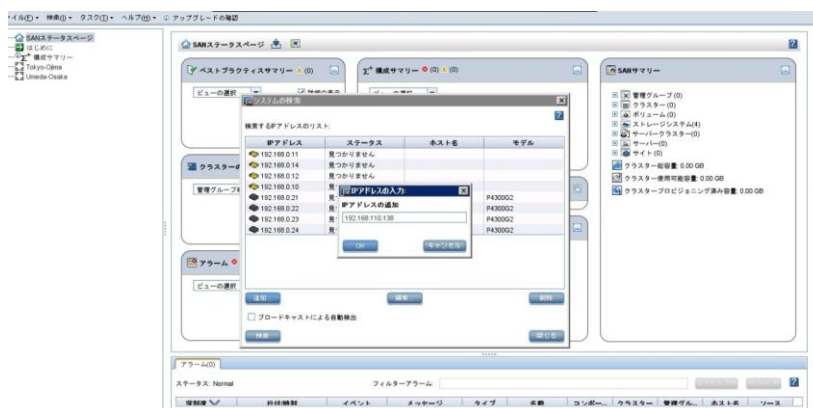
イル(F) • 検索(I) • タスク(T) • ヘルプ(H) • アップグレードの確認

SANステータスページ
はじめに
構成サマリー
Tokyo-Ojima
Umeda-Osaka

SANステータスページ

ベストプラクティスサマリー (0)
ビューの選択

構成サマリー (0) (0)

SANサマリー
管理グループ(4)
クラスター(0)
ボリューム(0)
ストレージシステム(4)
サーバークラスター(0)
サーバー(0)
サイト(0)
クラスター総容量: 0.00 GB
クラスター使用可能容量: 0.00 GB
クラスタープロビジョニング済み容量: 0.00 GB

クラスター
管理グループ

アラーム
ビューの選択

システムの検索
検索するIPアドレスのリスト:

| IPアドレス | ステータス | ホスト名 | モデル |
|---|---|---|---|
| 192.168.0.11 | 見つかりません | | |
| 192.168.0.14 | 見つかりません | | |
| 192.168.0.12 | 見つかりません | | |
| 192.168.0.10 | 見 | | |
| 192.168.0.21 | 見 | | P4300G2 |
| 192.168.0.22 | 見 | | P4300G2 |
| 192.168.0.23 | 見 | | P4300G2 |
| 192.168.0.24 | 見 | | P4300G2 |

IPアドレスの入力
IPアドレスの追加
192.168.110.136
OK
キャンセル

追加
編集
削除
ブロードキャストによる自動検出
検索
閉じる

アラーム(0)
ステータス: Normal
フィルターアラーム:
重要度 | 日付/時刻 | イベント | メッセージ | タイプ | 名前 | コンポー... | クラスター | 管理グル... | ホスト名 | ソース